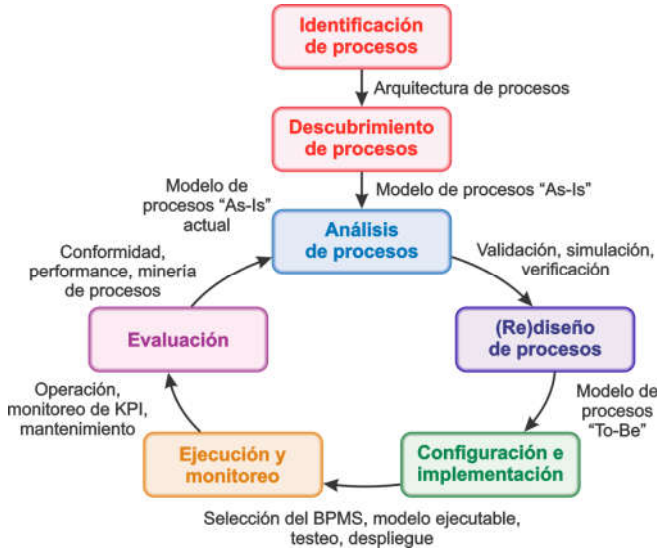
Identificación de procesos

Arquitectura de procesos

Descubrimiento de procesos

Modelo de procesos "As-Is" actual

Modelo de procesos "As-Is"

Análisis de procesos

Conformidad, performance, minería de procesos

Validación, simulación, verificación

Evaluación

(Re)diseño de procesos

Operación, monitoreo de KPI, mantenimiento

Modelo de procesos "To-Be"

Ejecución y monitoreo

Configuración e implementación

Selección del BPMS, modelo ejecutable, testeo, despliegue